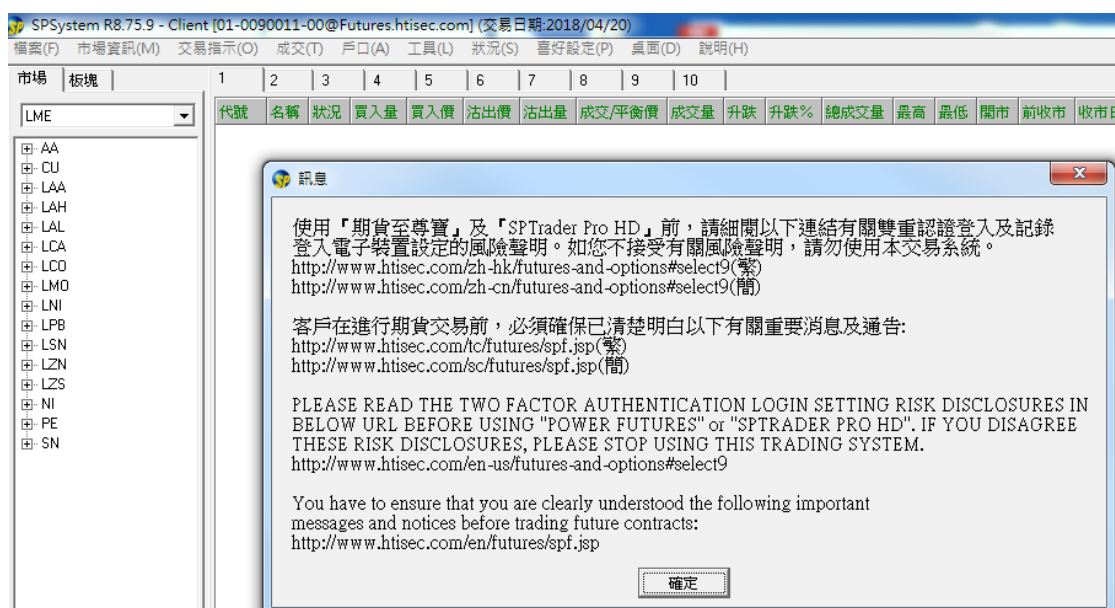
SPSystem R8.75.9 - Client [01-0090011-00@Futures.htisec.com] (交易日期:2018/04/20)
檔案(F) 市場資訊(M) 交易指示(O) 成交(T) 戶口(A) 工具(L) 狀況(S) 喜好設定(P) 桌面(D) 說明(H)

市場 | 板塊
1 | 2 | 3 | 4 | 5 | 6 | 7 | 8 | 9 | 10

LME

AA
CU
LAA
LAH
LAL
LCA
LCO
LMO
LNI
LPB
LSN
LZN
LZS
NI
PE
SN

| 代號 | 名稱 | 狀況 | 買入量 | 買入價 | 沽出價 | 沽出量 | 成交/平衡價 | 成交量 | 升跌 | 升跌% | 總成交量 | 最高 | 最低 | 開市 | 前收市 | 收市 |
|---|---|---|---|---|---|---|---|---|---|---|---|---|---|---|---|---|

訊息

使用「期貨至尊寶」及「SPTrader Pro HD」前，請細閱以下連結有關雙重認證登入及記錄登入電子裝置設定的風險聲明。如您不接受有關風險聲明，請勿使用本交易系統。
http://www.htisec.com/zh-hk/futures-and-options#select9(繁)
http://www.htisec.com/zh-cn/futures-and-options#select9(簡)

客戶在進行期貨交易前，必須確保已清楚明白以下有關重要消息及通告:
http://www.htisec.com/tc/futures/spf.jsp(繁)
http://www.htisec.com/sc/futures/spf.jsp(簡)

PLEASE READ THE TWO FACTOR AUTHENTICATION LOGIN SETTING RISK DISCLOSURES IN BELOW URL BEFORE USING "POWER FUTURES" or "SPTRADER PRO HD". IF YOU DISAGREE THESE RISK DISCLOSURES, PLEASE STOP USING THIS TRADING SYSTEM.
http://www.htisec.com/en-us/futures-and-options#select9

You have to ensure that you are clearly understood the following important messages and notices before trading future contracts:
http://www.htisec.com/en/futures/spf.jsp

確定